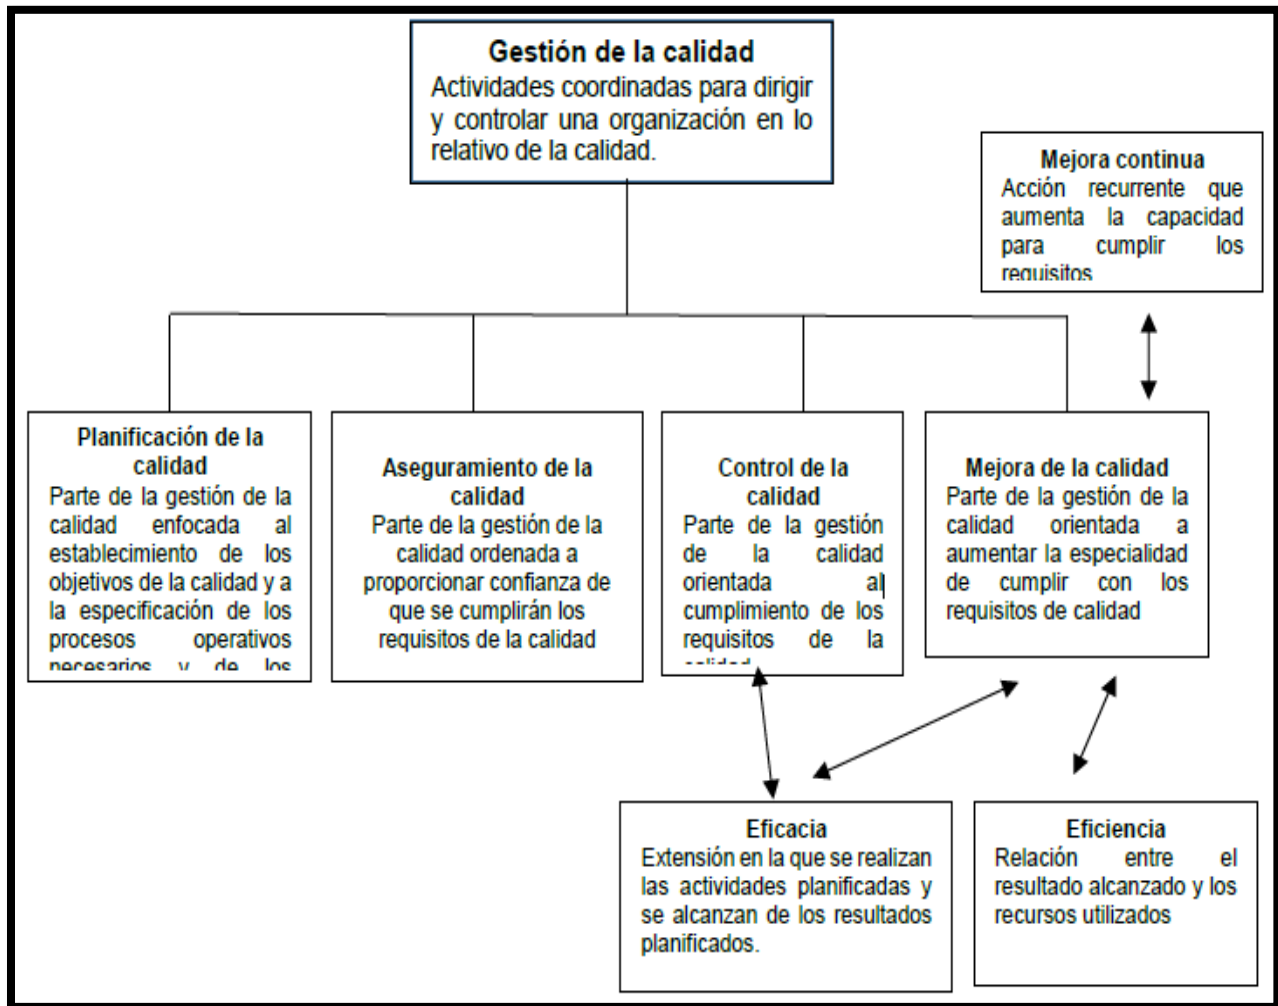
Gestión de la calidad
Actividades coordinadas para dirigir y controlar una organización en lo relativo de la calidad.

Mejora continua
Acción recurrente que aumenta la capacidad para cumplir los requisitos

Planificación de la calidad
Parte de la gestión de la calidad enfocada al establecimiento de los objetivos de la calidad y a la especificación de los procesos operativos necesarios y de los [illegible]

Aseguramiento de la calidad
Parte de la gestión de la calidad ordenada a proporcionar confianza de que se cumplirán los requisitos de la calidad

Control de la calidad
Parte de la gestión de la calidad orientada al cumplimiento de los requisitos de la calidad

Mejora de la calidad
Parte de la gestión de la calidad orientada a aumentar la especialidad de cumplir con los requisitos de calidad

Eficacia
Extensión en la que se realizan las actividades planificadas y se alcanzan de los resultados planificados.

Eficiencia
Relación entre el resultado alcanzado y los recursos utilizados